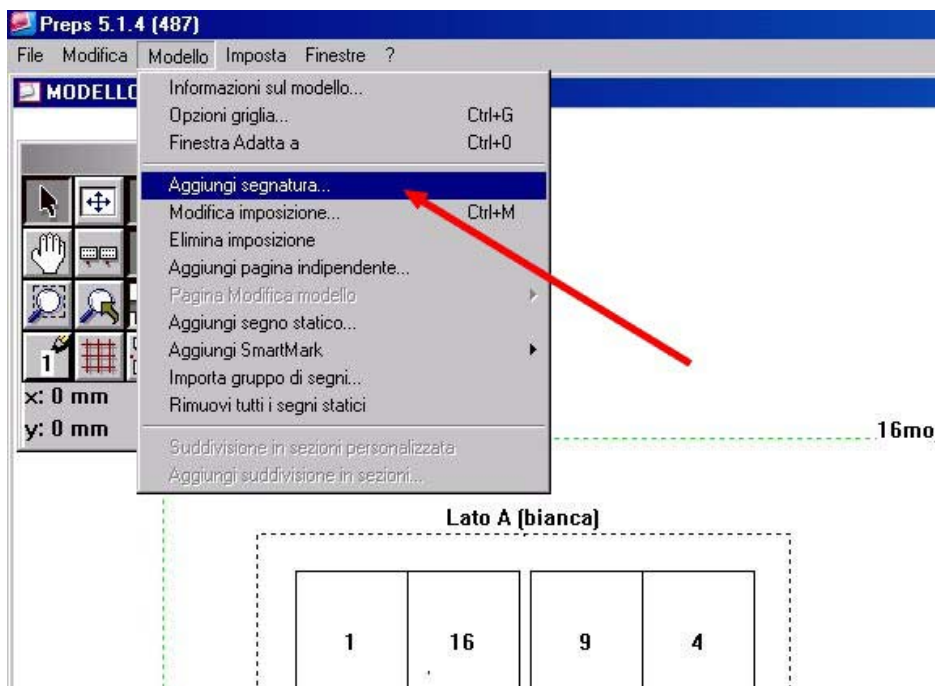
Preps 5.1.4 (487)

File Modifica Modello Imposta Finestre ?

MODELLO

Informazioni sul modello...
Opzioni griglia... Ctrl+G
Finestra Adatta a Ctrl+0
Aggiungi segnatura...
Modifica imposizione... Ctrl+M
Elimina imposizione
Aggiungi pagina indipendente...
Pagina Modifica modello
Aggiungi segno statico...
Aggiungi SmartMark
Importa gruppo di segni...
Rimuovi tutti i segni statici
Suddivisione in sezioni personalizzata
Aggiungi suddivisione in sezioni...

x: 0 mm
y: 0 mm

16mo

Lato A (bianca)

| 1 | 16 | 9 | 4 |
|---|---|---|---|